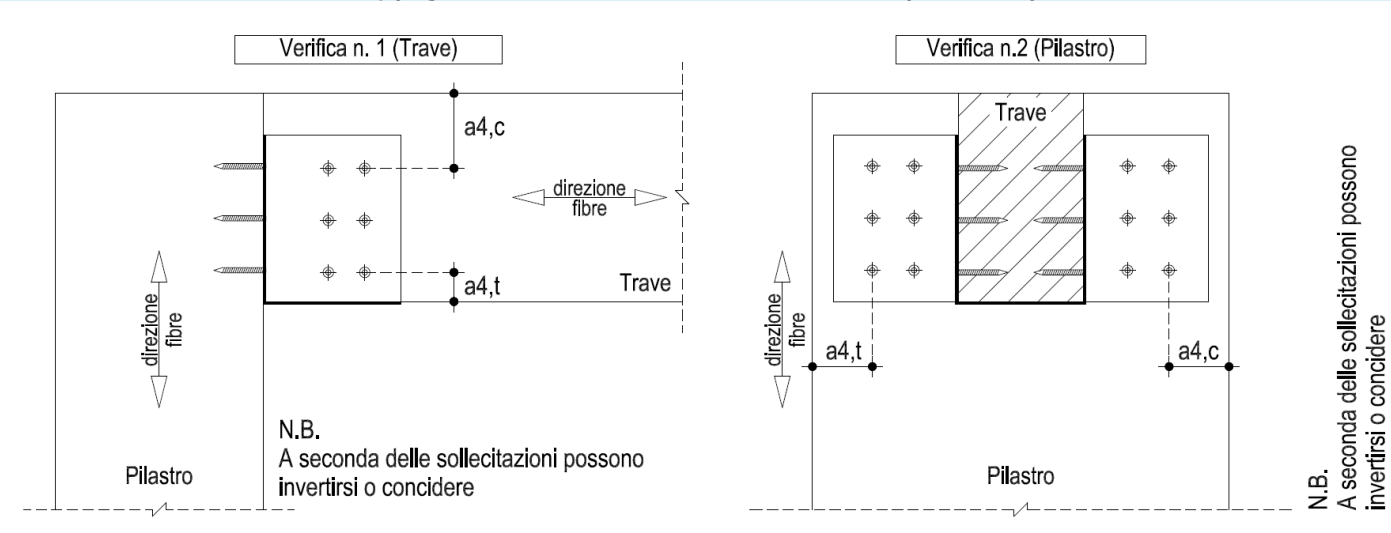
Verifica n. 1 (Trave)

a4,c

direzione fibre

a4,t

Trave

direzione fibre

N.B.
A seconda delle sollecitazioni possono invertirsi o concidere

Pilastro

Verifica n.2 (Pilastro)

Trave

direzione fibre

a4,t

a4,c

Pilastro

N.B.
A seconda delle sollecitazioni possono invertirsi o concidere